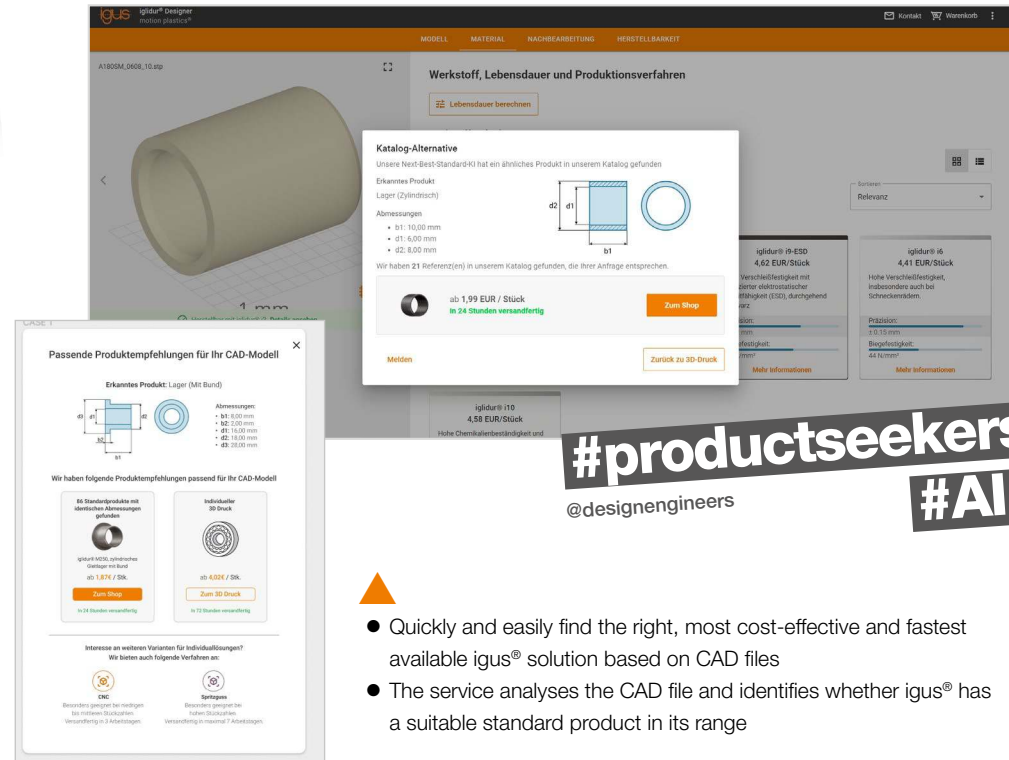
igus iglidur® Designer motion plastics®

Kontakt Warenkorb

MODELL MATERIAL NACHBEARBEITUNG HERSTELLBARKEIT

A180SM_0608_10.stp

Werkstoff, Lebensdauer und Produktionsverfahren

Lebensdauer berechnen

Katalog-Alternative

Unsere Next-Best-Standard-KI hat ein ähnliches Produkt in unserem Katalog gefunden

Erkanntes Produkt

Lager (Zylindrisch)

Abmessungen

- b1: 10,00 mm
- d1: 6,00 mm
- d2: 8,00 mm

d2 d1 b1

Wir haben 21 Referenz(en) in unserem Katalog gefunden, die Ihrer Anfrage entsprechen.

ab 1,99 EUR / Stück
In 24 Stunden versandfertig

Zum Shop

Melden

Zurück zu 3D-Druck

Sortieren
Relevanz

iglidur® i9-ESD
4,62 EUR/Stück
Verschleißfestigkeit mit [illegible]zierter elektrostatischer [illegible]fähigkeit (ESD), durchgehend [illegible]varz

iglidur® i6
4,41 EUR/Stück
Hohe Verschleißfestigkeit, insbesondere auch bei Schneckenrädern.

Präzision:
± 0.15 mm
Biegefestigkeit:
44 N/mm²

Mehr Informationen

Mehr Informationen

iglidur® i10
4,58 EUR/Stück
Hohe Chemikalienbeständigkeit und

1 mm

CASE 1

Passende Produktempfehlungen für Ihr CAD-Modell

Erkanntes Produkt: Lager (Mit Bund)

Abmessungen:
- b1: 8,00 mm
- b2: 2,00 mm
- d1: 16,00 mm
- d2: 18,00 mm
- d3: 28,00 mm

Wir haben folgende Produktempfehlungen passend für Ihr CAD-Modell

86 Standardprodukte mit identischen Abmessungen gefunden

iglidur® M250, zylindrisches Gleitlager mit Bund

ab 1,87€ / Stk.

Zum Shop

In 24 Stunden versandfertig

Individueller 3D Druck

ab 4,02€ / Stk.

Zum 3D Druck

In 72 Stunden versandfertig

Interesse an weiteren Varianten für Individuallösungen?
Wir bieten auch folgende Verfahren an:

CNC
Besonders geeignet bei niedrigen bis mittleren Stückzahlen.
Versandfertig in 3 Arbeitstagen.

Spritzguss
Besonders geeignet bei hohen Stückzahlen.
Versandfertig in maximal 7 Arbeitstagen.

#productseekers
#AI
@designengineers

● Quickly and easily find the right, most cost-effective and fastest available igus® solution based on CAD files
● The service analyses the CAD file and identifies whether igus® has a suitable standard product in its range